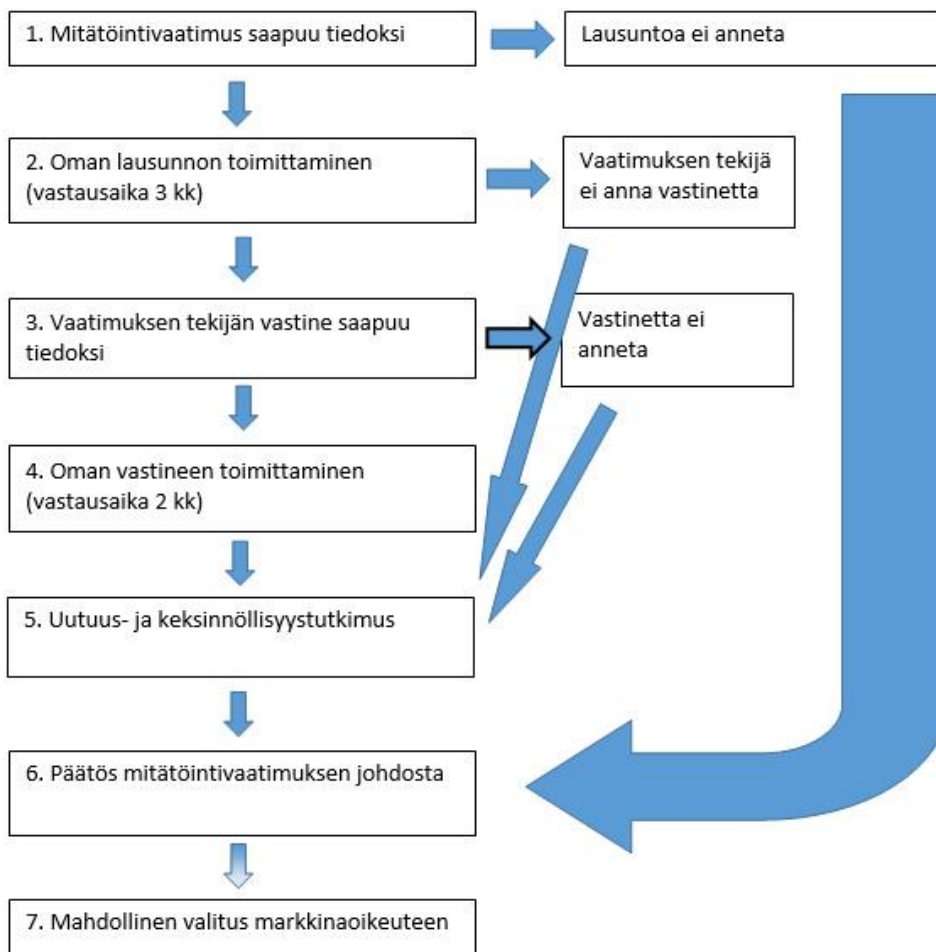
1. Mitätöintivaatimus saapuu tiedoksi

Lausuntoa ei anneta

2. Oman lausunnon toimittaminen (vastausaika 3 kk)

Vaatimuksen tekijä ei anna vastinetta

3. Vaatimuksen tekijän vastine saapuu tiedoksi

Vastinetta ei anneta

4. Oman vastineen toimittaminen (vastausaika 2 kk)

5. Uutuus- ja keksinnöllisyystutkimus

6. Päätös mitätöintivaatimuksen johdosta

7. Mahdollinen valitus markkinaoikeuteen